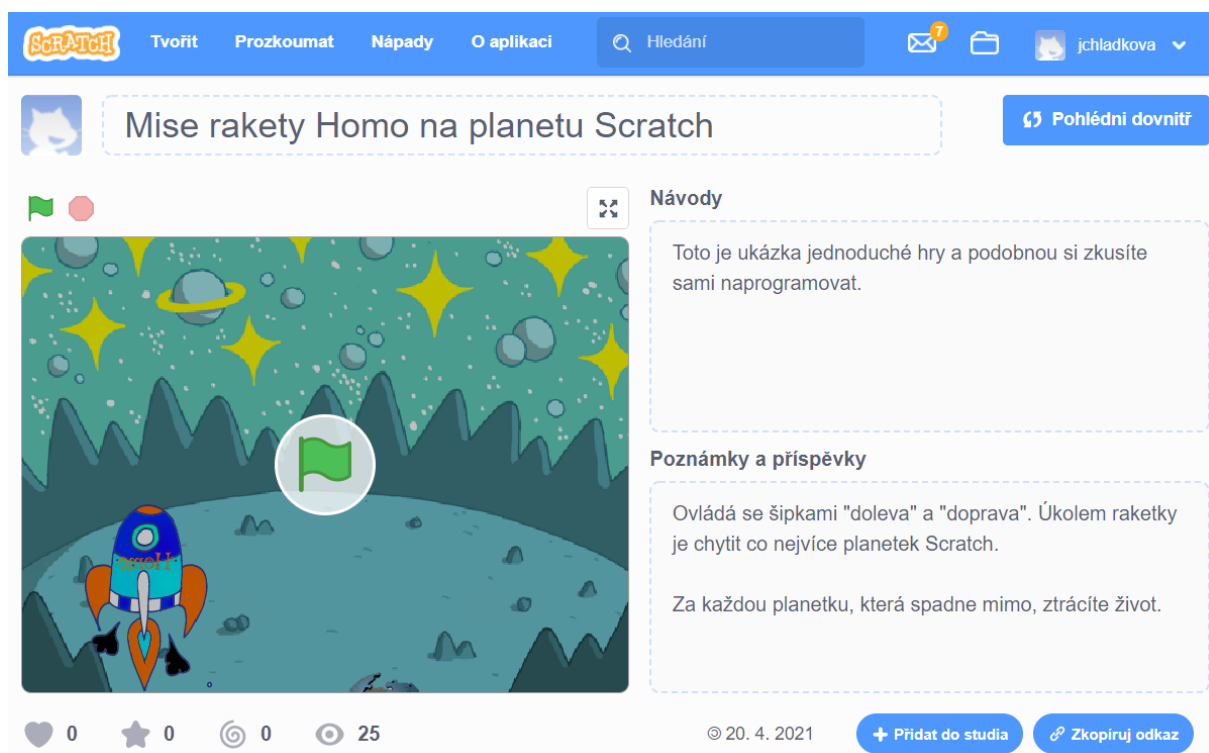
SCRATCH Tvořit Prozkoumat Nápady O aplikaci Hledání 7 jchladkova

Mise rakety Homo na planetu Scratch

Pohlédni dovnitř

Návody

Toto je ukázka jednoduché hry a podobnou si zkusíte sami naprogramovat.

Poznámky a příspěvky

Ovládá se šipkami "doleva" a "doprava". Úkolem raketky je chytit co nejvíce planetek Scratch.

Za každou planetku, která spadne mimo, ztrácíte život.

HOMO

0 0 0 25

© 20. 4. 2021

Přidat do studia

Zkopíruj odkaz